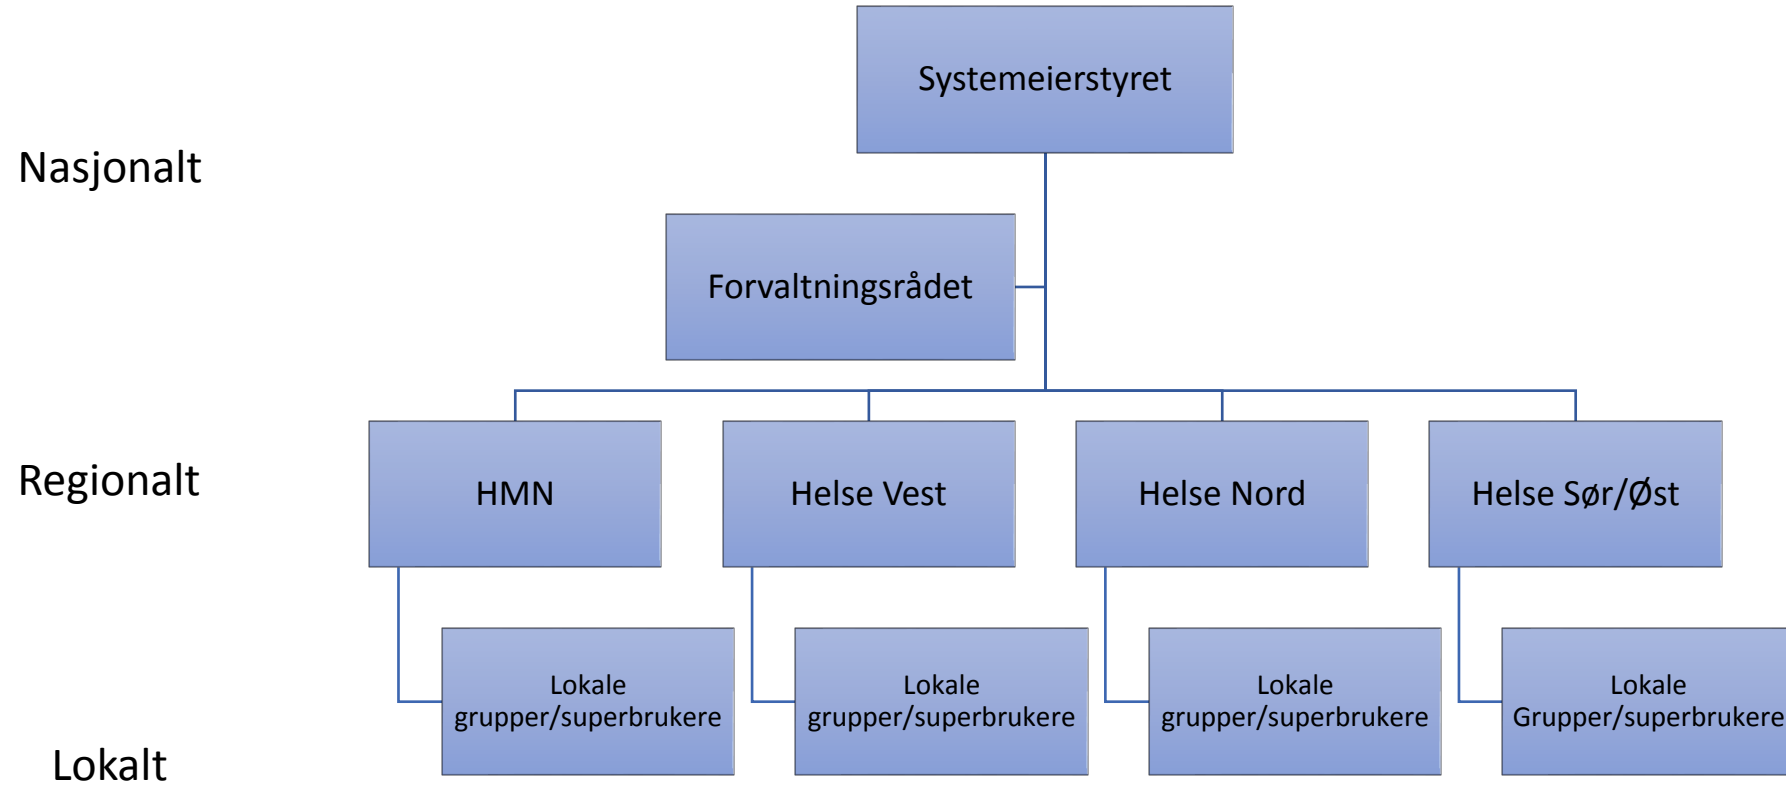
Systemeierstyret

Nasjonalt

Forvaltningsrådet

Regionalt

HMN

Helse Vest

Helse Nord

Helse Sør/Øst

Lokale grupper/superbrukere

Lokale grupper/superbrukere

Lokale grupper/superbrukere

Lokale Grupper/superbrukere

Lokalt